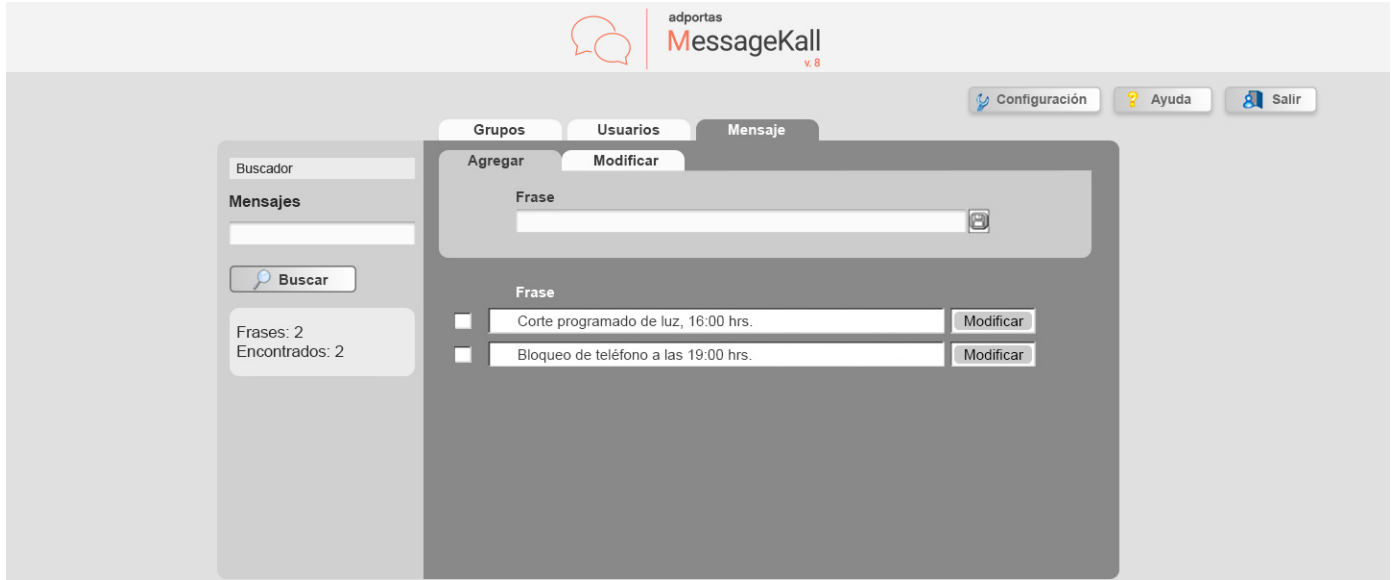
adportas
MessageKall
v. 8

Configuración
Ayuda
Salir

Grupos
Usuarios
Mensaje

Buscador
Mensajes

Buscar

Frases: 2
Encontrados: 2

Agregar
Modificar

Frase

Frase

Corte programado de luz, 16:00 hrs.
Modificar

Bloqueo de teléfono a las 19:00 hrs.
Modificar